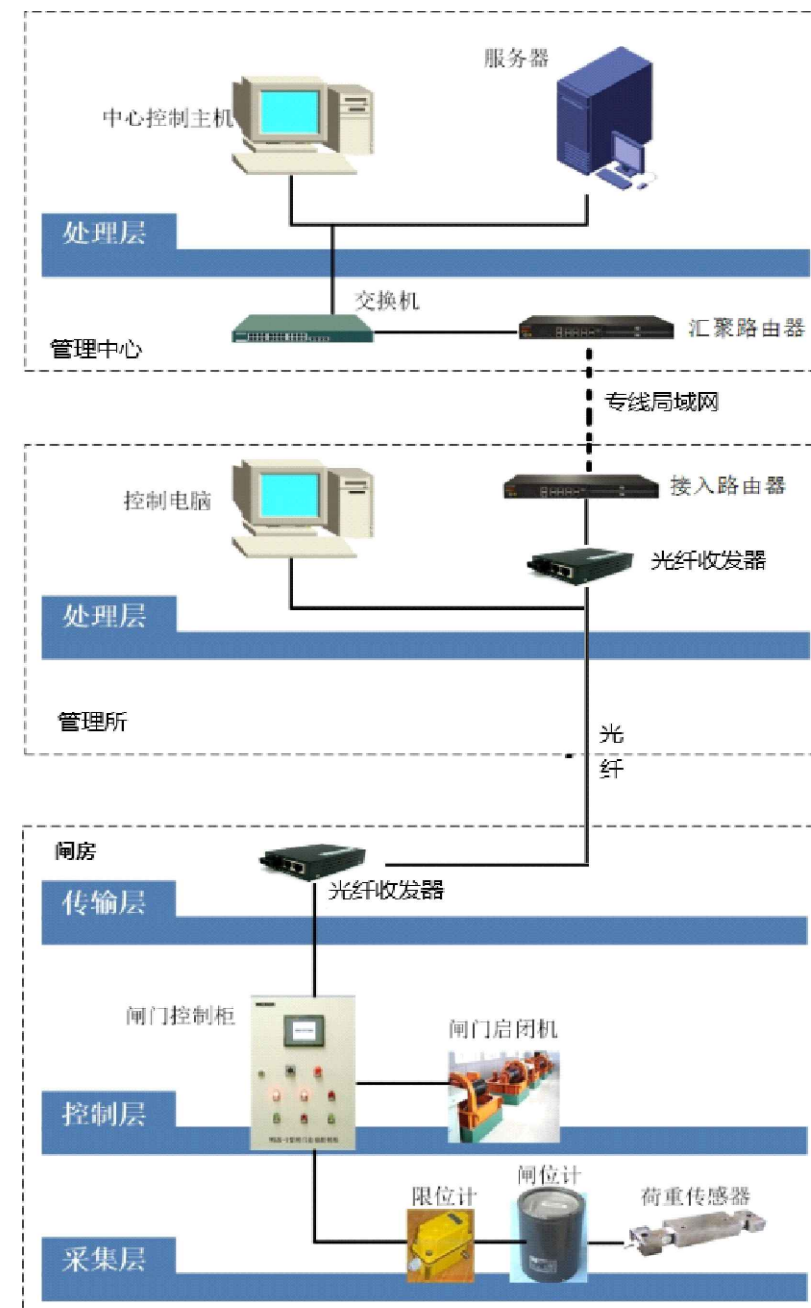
服务器

中心控制主机

处理层

交换机

汇聚路由器

管理中心

专线局域网

控制电脑

接入路由器

光纤收发器

处理层

管理所

光纤

闸房

光纤收发器

传输层

闸门控制柜

闸门启闭机

控制层

限位计

闸位计

荷重传感器

采集层